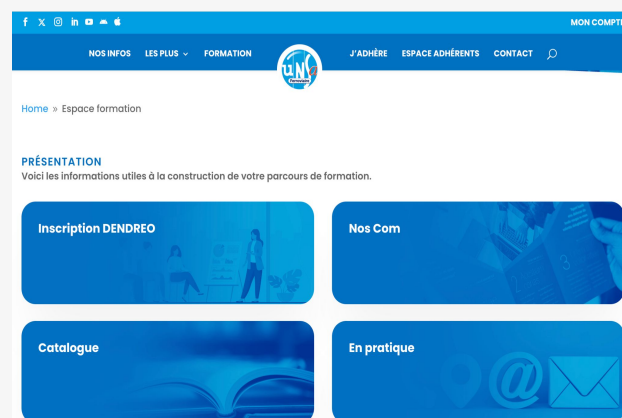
MON COMPTE

NOS INFOS LES PLUS FORMATION J'ADHÈRE ESPACE ADHÉRENTS CONTACT

Home » Espace formation

PRÉSENTATION
Voici les informations utiles à la construction de votre parcours de formation.

Inscription DENDREO

Nos Com

Catalogue

En pratique